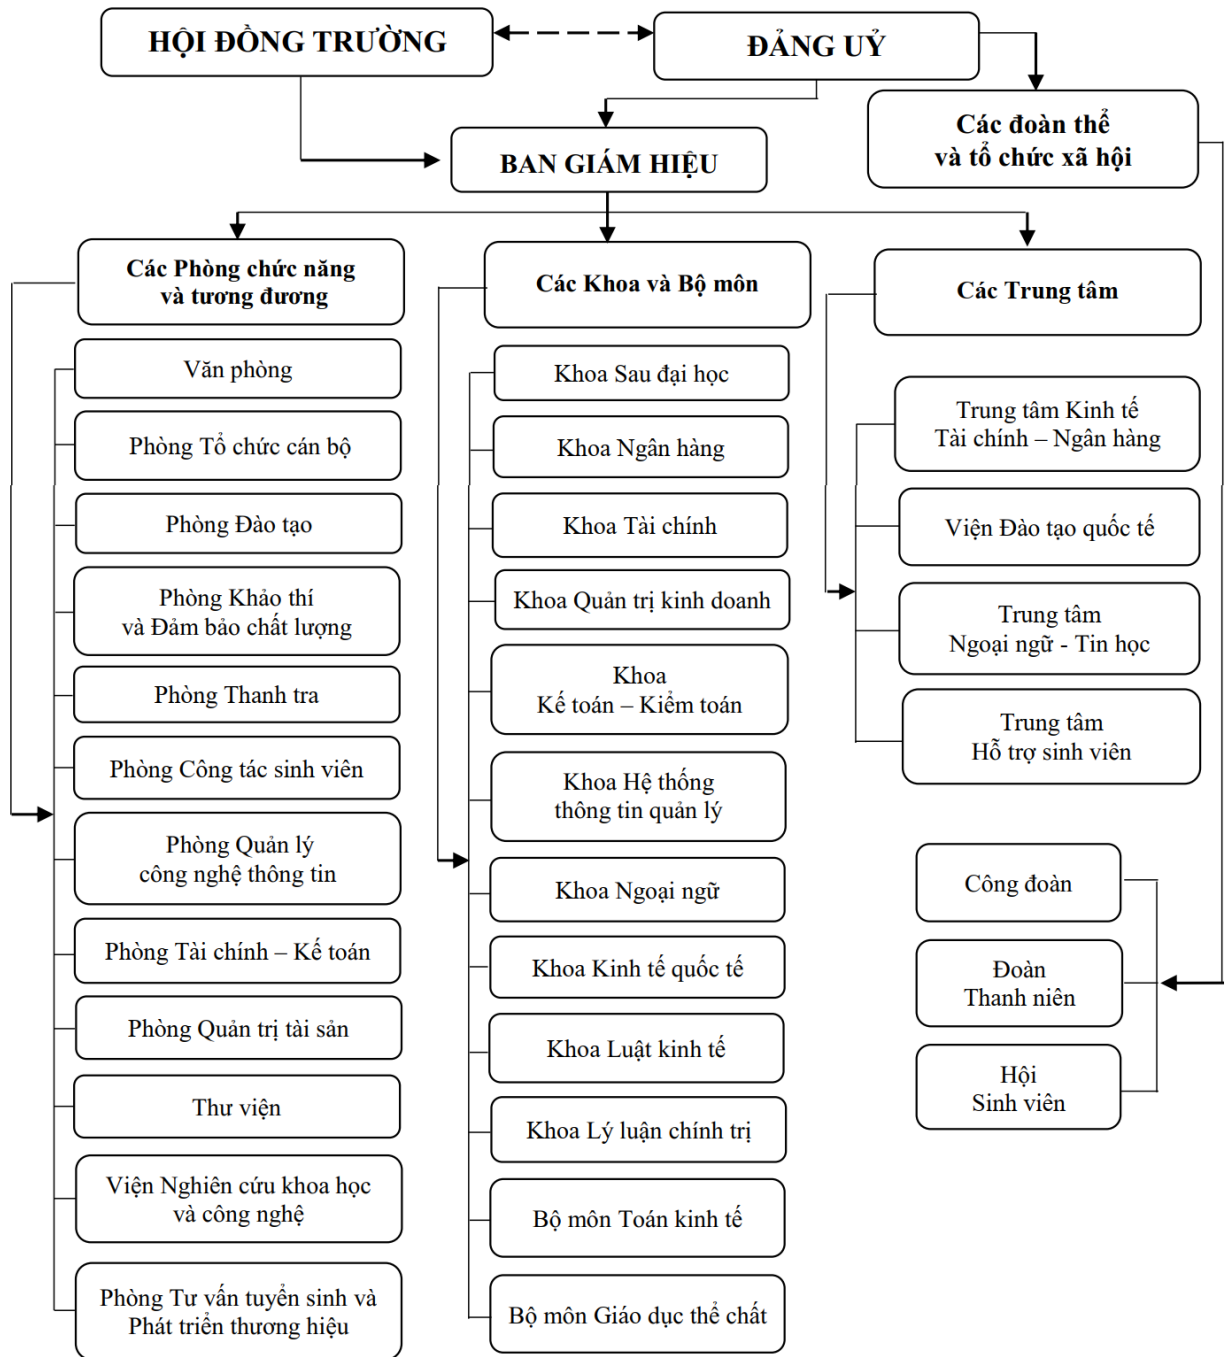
HỘI ĐỒNG TRƯỜNG

ĐẢNG UỶ

BAN GIÁM HIỆU

Các đoàn thể và tổ chức xã hội

Các Phòng chức năng và tương đương

Văn phòng

Phòng Tổ chức cán bộ

Phòng Đào tạo

Phòng Khảo thí và Đảm bảo chất lượng

Phòng Thanh tra

Phòng Công tác sinh viên

Phòng Quản lý công nghệ thông tin

Phòng Tài chính – Kế toán

Phòng Quản trị tài sản

Thư viện

Viện Nghiên cứu khoa học và công nghệ

Phòng Tư vấn tuyển sinh và Phát triển thương hiệu

Các Khoa và Bộ môn

Khoa Sau đại học

Khoa Ngân hàng

Khoa Tài chính

Khoa Quản trị kinh doanh

Khoa Kế toán – Kiểm toán

Khoa Hệ thống thông tin quản lý

Khoa Ngoại ngữ

Khoa Kinh tế quốc tế

Khoa Luật kinh tế

Khoa Lý luận chính trị

Bộ môn Toán kinh tế

Bộ môn Giáo dục thể chất

Các Trung tâm

Trung tâm Kinh tế Tài chính – Ngân hàng

Viện Đào tạo quốc tế

Trung tâm Ngoại ngữ - Tin học

Trung tâm Hỗ trợ sinh viên

Công đoàn

Đoàn Thanh niên

Hội Sinh viên